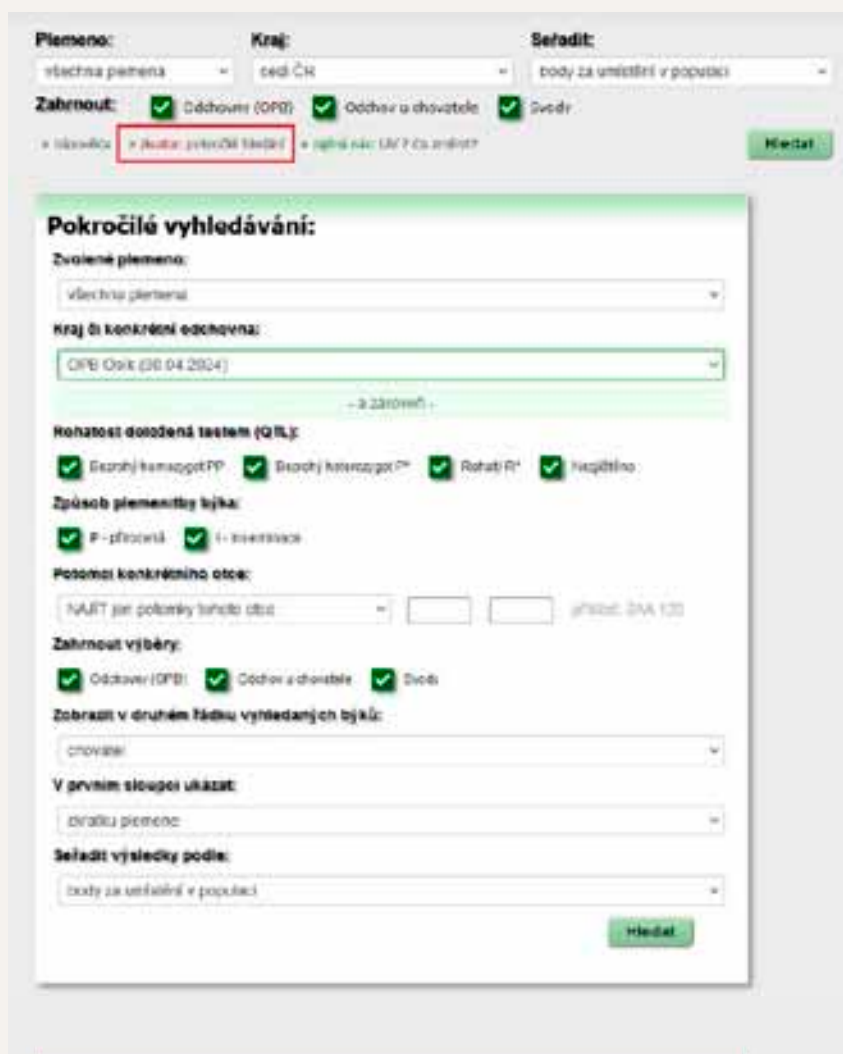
Plemeno:
všechna pemena

Kraj:
celá ČR

Seřadit:
body za umístění v populaci

Zahrnout: Odchovny (OPB) Odchov u chovatele Svodv

» nápověda » zkusit pokročilé hledání » nebyl nalezen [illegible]

Hledat

Pokročilé vyhledávání:

Zvolené plemeno:
všechna plemena

Kraj či konkrétní odchovna:
OPB Osík (30.04.2024)

– a zároveň –

Rohatost doložená testem (QTL):
Bezrohý homozygot PP   Bezrohý heterozygot P*   Rohatí R*   Nezjištěno

Způsob plemenitby býka:
P - přirozená   I - inseminace

Potomci konkrétního otce:
NAJÍT jen potomky tohoto otce   příklad: SHA 125

Zahrnout výběry:
Odchovny (OPB)   Odchov u chovatele   Svody

Zobrazit v druhém řádku vyhledaných býků:
chovatel

V prvním sloupci ukázat:
zkratku plemene

Seřadit výsledky podle:
body za umístění v populaci

Hledat